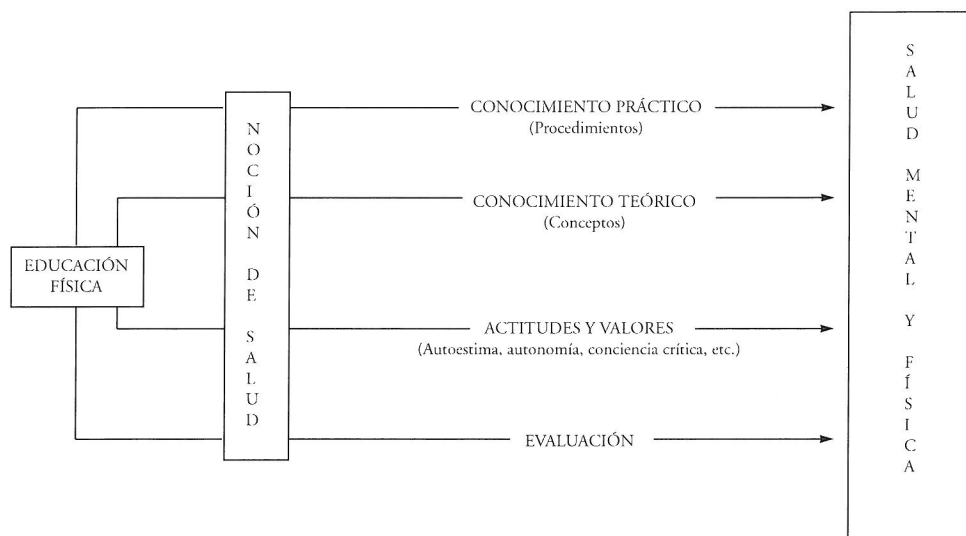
EDUCACIÓN FÍSICA

NOCIÓN DE SALUD

CONOCIMIENTO PRÁCTICO
(Procedimientos)

CONOCIMIENTO TEÓRICO
(Conceptos)

ACTITUDES Y VALORES
(Autoestima, autonomía, conciencia crítica, etc.)

EVALUACIÓN

SALUD MENTAL Y FÍSICA